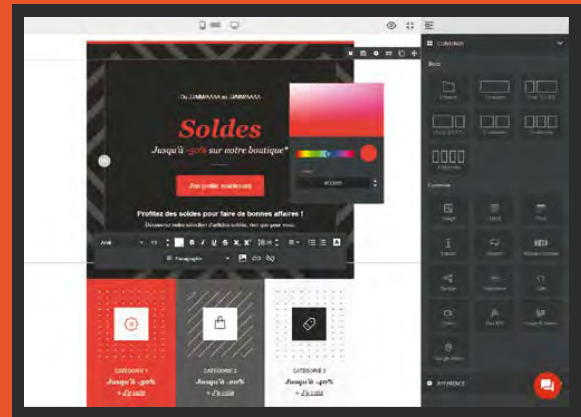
Du JJ/MM/AAAA au JJ/MM/AAAA

Soldes

Jusqu'à -50% sur notre boutique*

J'en profite maintenant

Profitez des soldes pour faire de bonnes affaires !

Découvrez notre sélection d'articles soldés, ainsi que pour vous.

Arial

Paragraphe

CONTENU

CATÉGORIE 1
Jusqu'à -50%
> En voir

CATÉGORIE 2
Jusqu'à -40%
> En voir

CATÉGORIE 3
Jusqu'à -40%
> En voir

APPARENCE